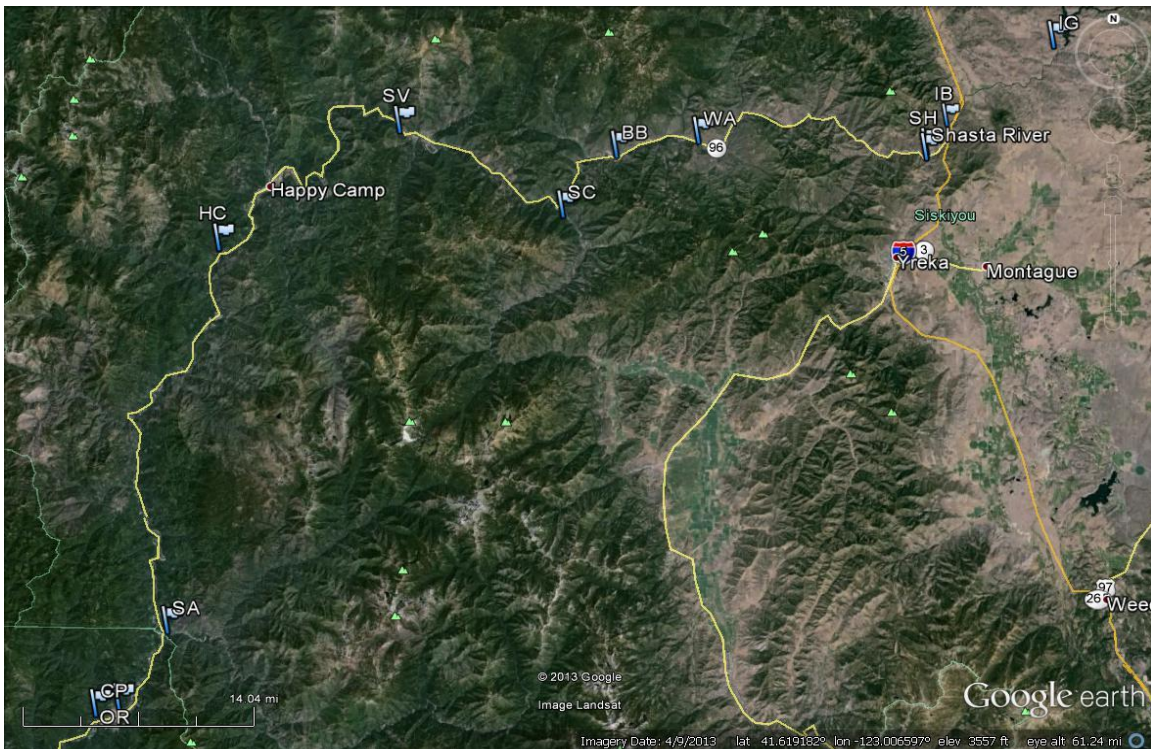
IG
N
IB
SV
SH
WA
Shasta River
BB
96
Happy Camp
SC
HC
Siskiyou
5
3
Yreka
Montague
97
265
Weed
SA
© 2013 Google
Image Landsat
CP
14.04 mi
OR
Google earth
Imagery Date: 4/9/2013 lat 41.619182° lon -123.006597° elev 3557 ft eye alt 61.24 mi